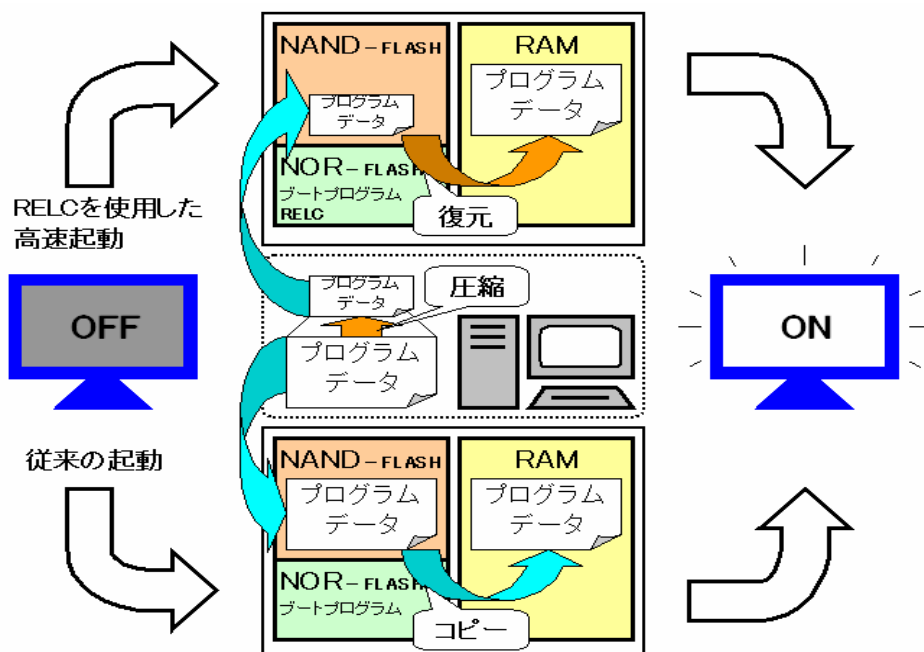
NAND-FLASH

プログラム
データ

RAM

プログラム
データ

NOR-FLASH
ブートプログラム
RELC

復元

RELCを使用した
高速起動

OFF

プログラム
データ

圧縮

プログラム
データ

ON

従来の起動

NAND-FLASH

プログラム
データ

RAM

プログラム
データ

NOR-FLASH
ブートプログラム

コピー